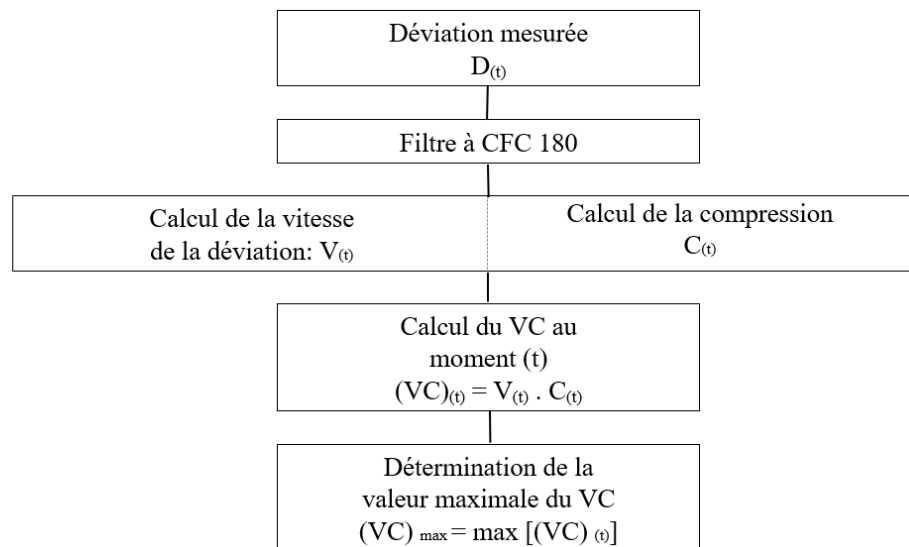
Déviation mesurée
$D_{(t)}$

Filtre à CFC 180

Calcul de la vitesse de la déviation: $V_{(t)}$

Calcul de la compression
$C_{(t)}$

Calcul du VC au moment (t)
$(VC)_{(t)} = V_{(t)} . C_{(t)}$

Détermination de la valeur maximale du VC
$(VC)_{max} = \max [(VC)_{(t)}]$